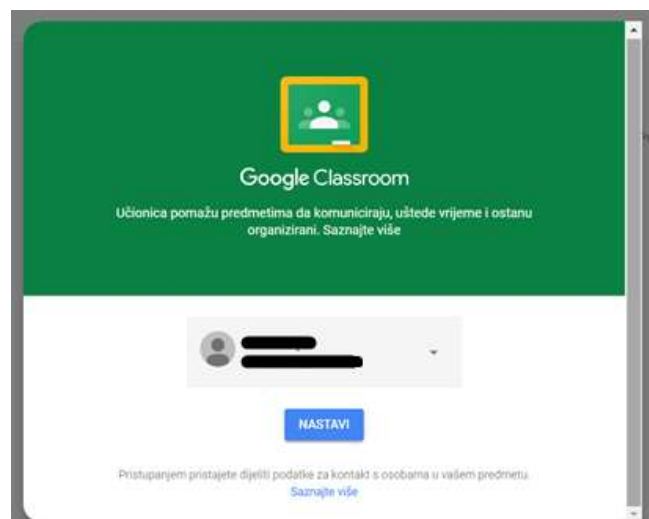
Google Classroom

Učionica pomažu predmetima da komuniciraju, uštede vrijeme i ostanu organizirani. Saznajte više

NASTAVI

Pristupanjem pristajete dijeliti podatke za kontakt s osobama u vašem predmetu. Saznajte više